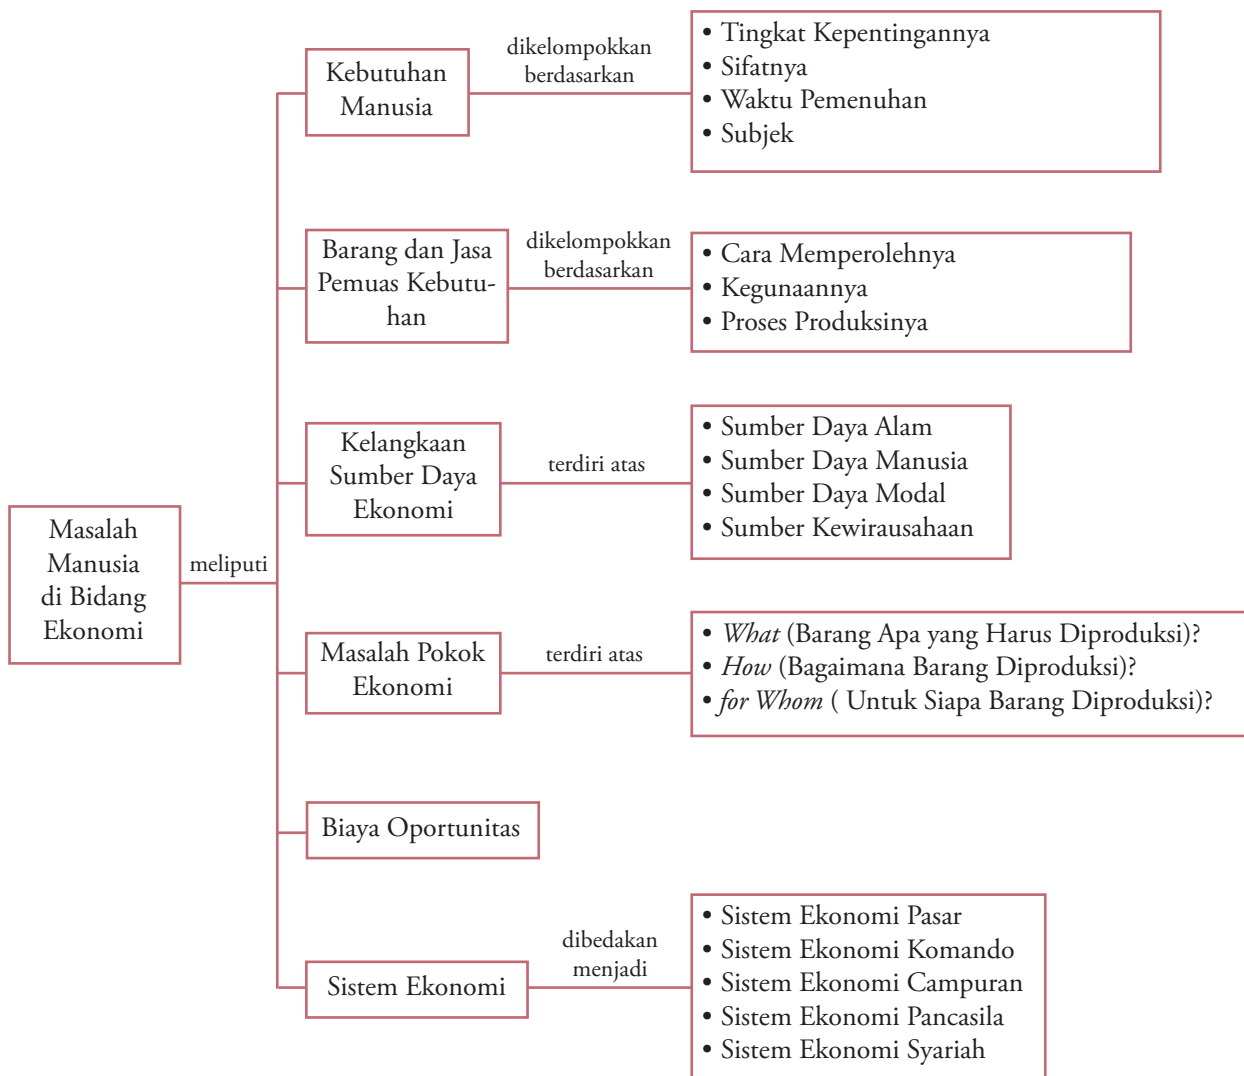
Masalah Manusia di Bidang Ekonomi

meliputi

Kebutuhan Manusia

dikelompokkan berdasarkan

• Tingkat Kepentingannya
• Sifatnya
• Waktu Pemenuhan
• Subjek

Barang dan Jasa Pemuas Kebutuhan

dikelompokkan berdasarkan

• Cara Memperolehnya
• Kegunaannya
• Proses Produksinya

Kelangkaan Sumber Daya Ekonomi

terdiri atas

• Sumber Daya Alam
• Sumber Daya Manusia
• Sumber Daya Modal
• Sumber Kewirausahaan

Masalah Pokok Ekonomi

terdiri atas

• *What* (Barang Apa yang Harus Diproduksi)?
• *How* (Bagaimana Barang Diproduksi)?
• *for Whom* ( Untuk Siapa Barang Diproduksi)?

Biaya Oportunitas

Sistem Ekonomi

dibedakan menjadi

• Sistem Ekonomi Pasar
• Sistem Ekonomi Komando
• Sistem Ekonomi Campuran
• Sistem Ekonomi Pancasila
• Sistem Ekonomi Syariah